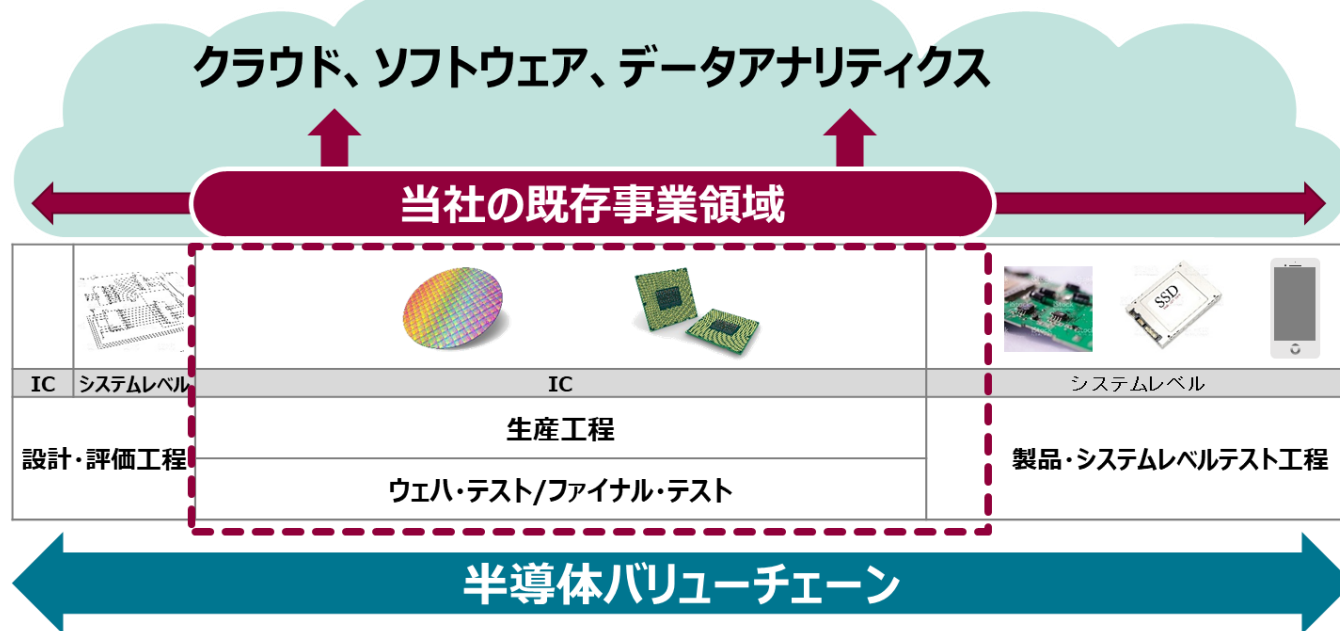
クラウド、ソフトウェア、データアナリティクス

当社の既存事業領域

SSD

IC | システムレベル | IC | システムレベル

設計・評価工程

生産工程

ウェハ・テスト/ファイナル・テスト

製品・システムレベルテスト工程

半導体バリューチェーン